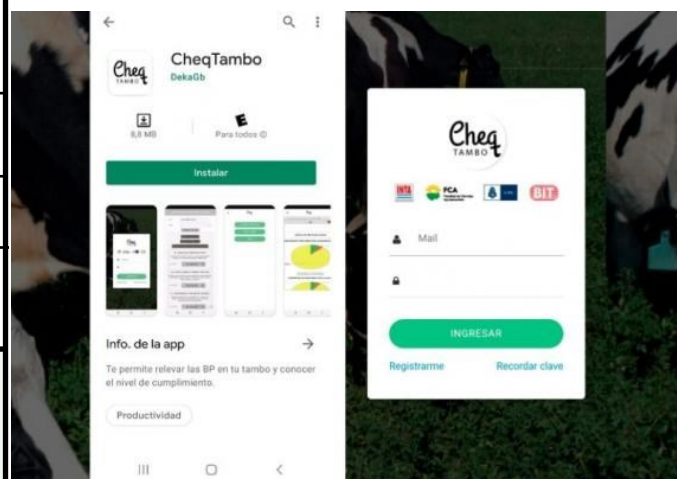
Cheq TAMBO

CheqTambo

DekaGb

8,8 MB

E

Para todos

Instalar

Info. de la app

Te permite relevar las BP en tu tambo y conocer el nivel de cumplimiento.

Productividad

Cheq TAMBO

INTA

FCA

BIT

Mail

INGRESAR

Registrarme

Recordar clave